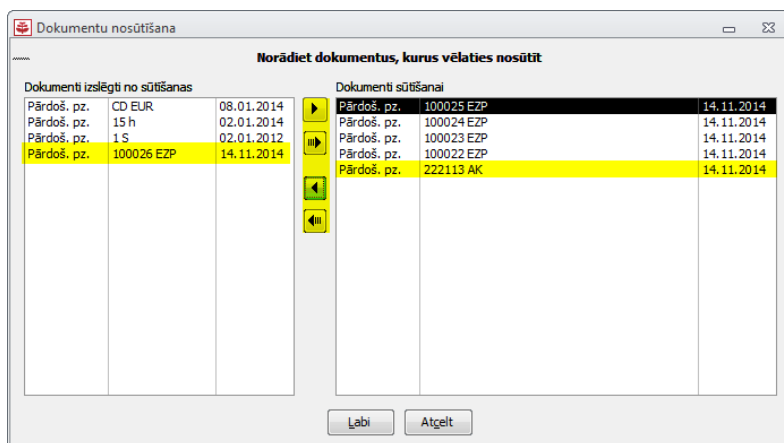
Dokumentu nosūtīšana

Norādiet dokumentus, kurus vēlaties nosūtīt

Dokumenti izslēgti no sūtīšanas

| | | |
|---|---|---|
| Pārdoš. pz. | CD EUR | 08.01.2014 |
| Pārdoš. pz. | 15 h | 02.01.2014 |
| Pārdoš. pz. | 1 S | 02.01.2012 |
| Pārdoš. pz. | 100026 EZP | 14.11.2014 |

Dokumenti sūtīšanai

| | | |
|---|---|---|
| Pārdoš. pz. | 100025 EZP | 14.11.2014 |
| Pārdoš. pz. | 100024 EZP | 14.11.2014 |
| Pārdoš. pz. | 100023 EZP | 14.11.2014 |
| Pārdoš. pz. | 100022 EZP | 14.11.2014 |
| Pārdoš. pz. | 222113 AK | 14.11.2014 |

Labi Atcelt